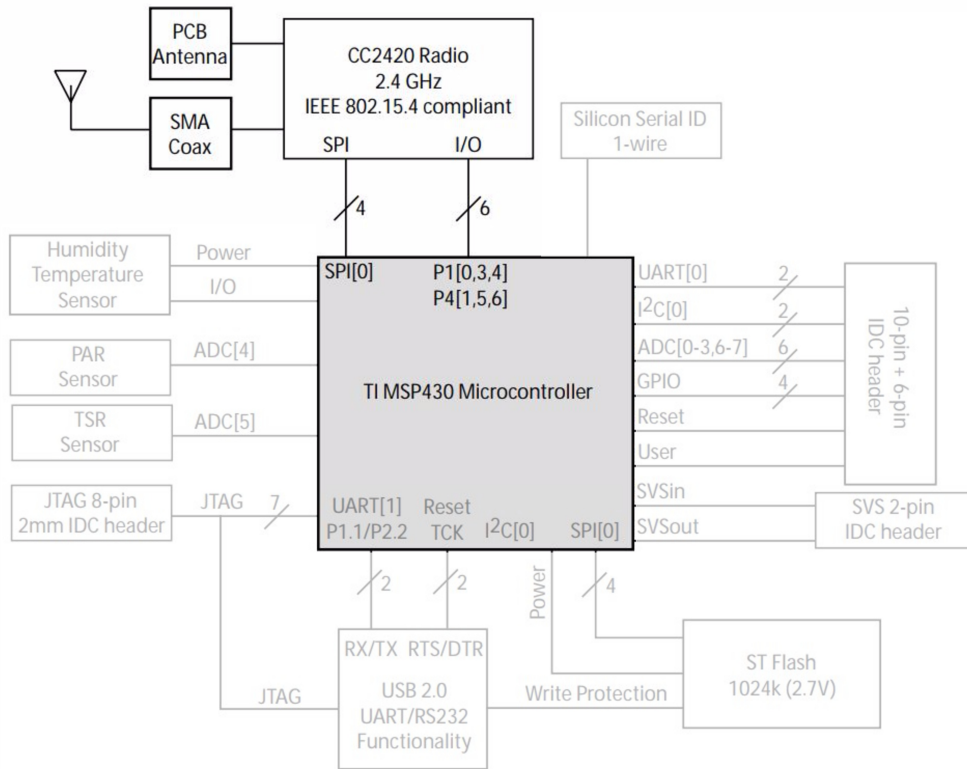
PCB Antenna

SMA Coax

CC2420 Radio
2.4 GHz
IEEE 802.15.4 compliant

SPI

I/O

Silicon Serial ID
1-wire

4

6

Humidity Temperature Sensor

Power

I/O

SPI[0]

P1[0,3,4]
P4[1,5,6]

UART[0]

2

$I^2C[0]$

2

ADC[0-3,6-7]

6

GPIO

4

Reset

User

10-pin + 6-pin IDC header

PAR Sensor

ADC[4]

TI MSP430 Microcontroller

TSR Sensor

ADC[5]

JTAG 8-pin
2mm IDC header

JTAG

7

UART[1]
P1.1/P2.2

Reset
TCK

$I^2C[0]$

SPI[0]

SVSin

SVSout

SVS 2-pin
IDC header

2

2

Power

4

RX/TX

RTS/DTR

JTAG

USB 2.0
UART/RS232
Functionality

Write Protection

ST Flash
1024k (2.7V)